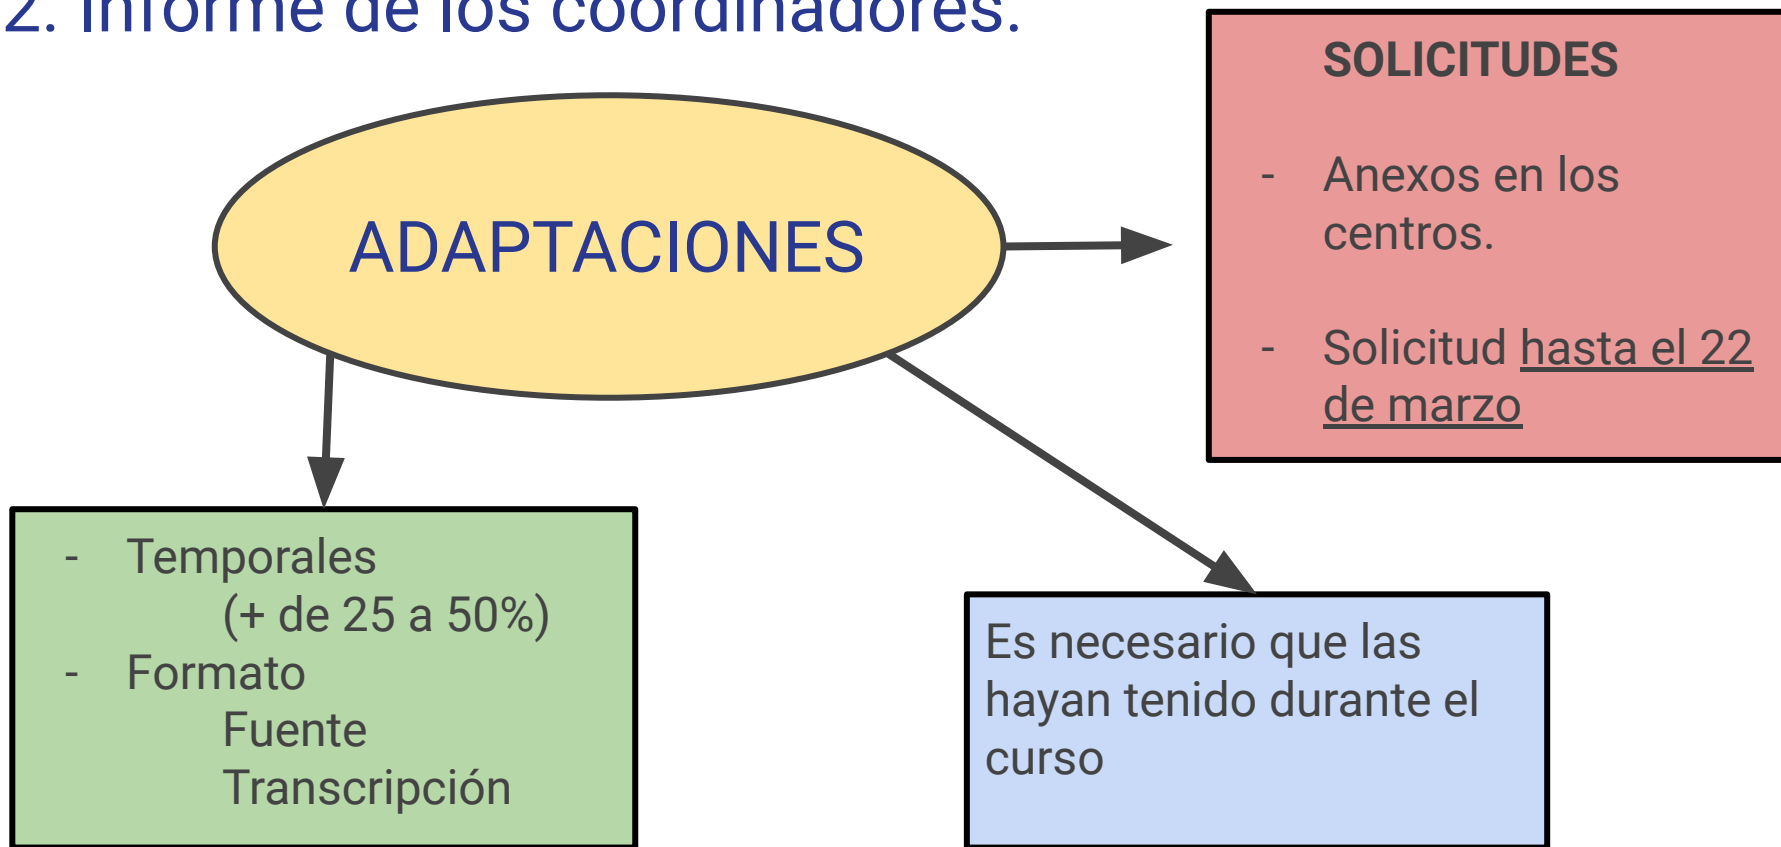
2. Informe de los coordinadores.

ADAPTACIONES

SOLICITUDES

- Anexos en los centros.

- Solicitud hasta el 22 de marzo

- Temporales
(+ de 25 a 50%)
- Formato
Fuente
Transcripción

Es necesario que las hayan tenido durante el curso